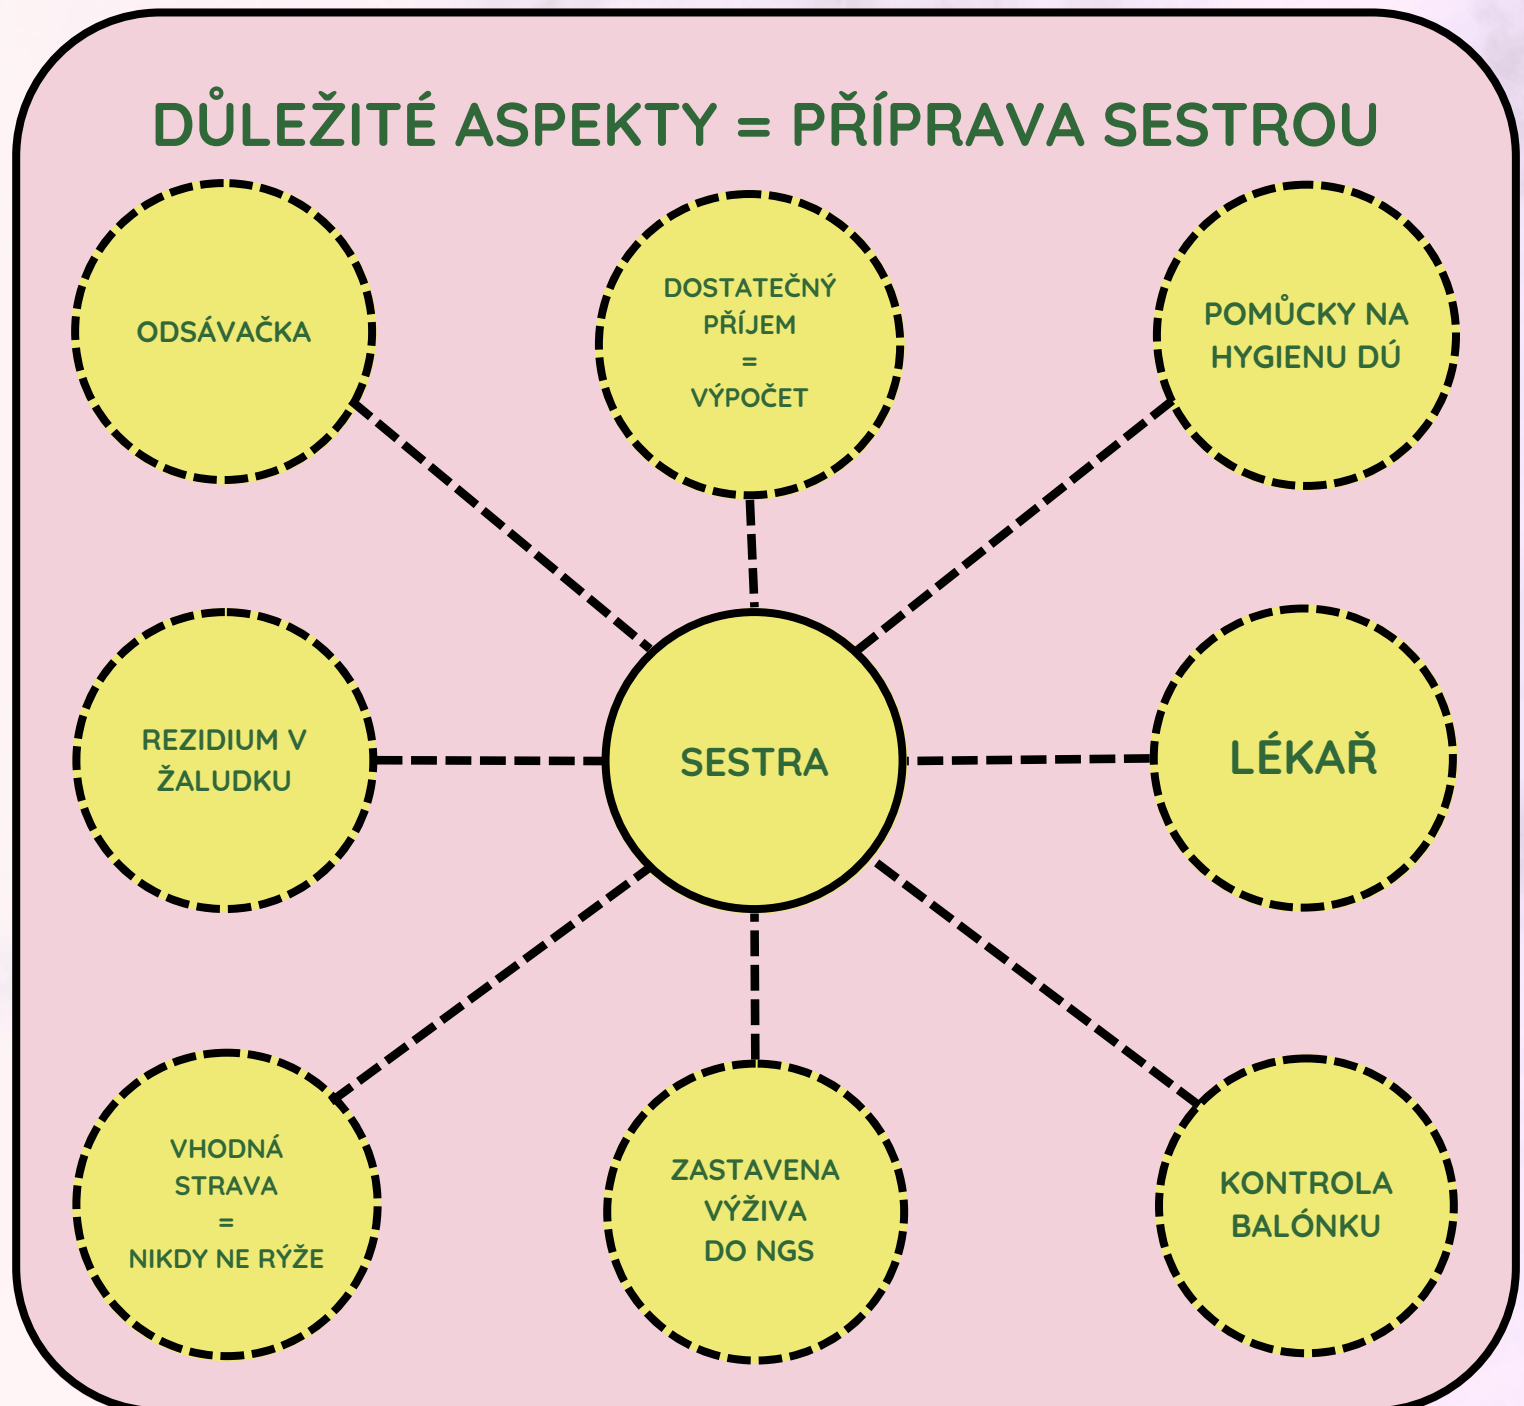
DŮLEŽITÉ ASPEKTY = PŘÍPRAVA SESTROU

ODSÁVAČKA

DOSTATEČNÝ PŘÍJEM = VÝPOČET

POMŮCKY NA HYGIENU DÚ

REZIDIUM V ŽALUDKU

SESTRA

LÉKAŘ

VHODNÁ STRAVA = NIKDY NE RÝŽE

ZASTAVENA VÝŽIVA DO NGS

KONTROLA BALÓNKU